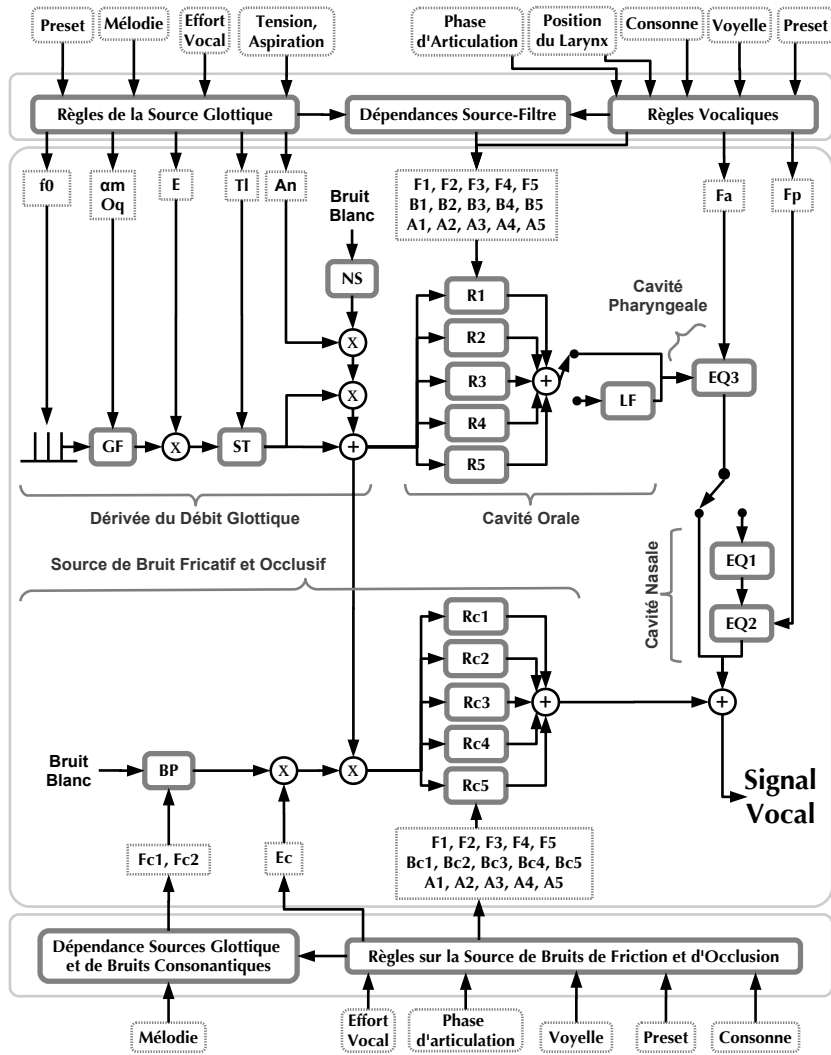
Preset
Mélodie
Effort Vocal
Tension, Aspiration
Phase d'Articulation
Position du Larynx
Consonne
Voyelle
Preset

Règles de la Source Glottique
Dépendances Source-Filtre
Règles Vocaliques

f0
αm Oq
E
Tl
An
Bruit Blanc
F1, F2, F3, F4, F5
B1, B2, B3, B4, B5
A1, A2, A3, A4, A5
Fa
Fp

NS
R1
R2
R3
R4
R5
Cavité Pharyngeale
X
X
+
+
LF
EQ3
GF
X
ST

Dérivée du Débit Glottique
Cavité Orale

Source de Bruit Fricatif et Occlusif

Cavité Nasale
EQ1
EQ2

Rc1
Rc2
Rc3
Rc4
Rc5
+
+

Bruit Blanc
BP
X
X

Signal Vocal

Fc1, Fc2
Ec
F1, F2, F3, F4, F5
Bc1, Bc2, Bc3, Bc4, Bc5
A1, A2, A3, A4, A5

Dépendance Sources Glottique et de Bruits Consonantiques
Règles sur la Source de Bruits de Friction et d'Occlusion

Mélodie
Effort Vocal
Phase d'articulation
Voyelle
Preset
Consonne